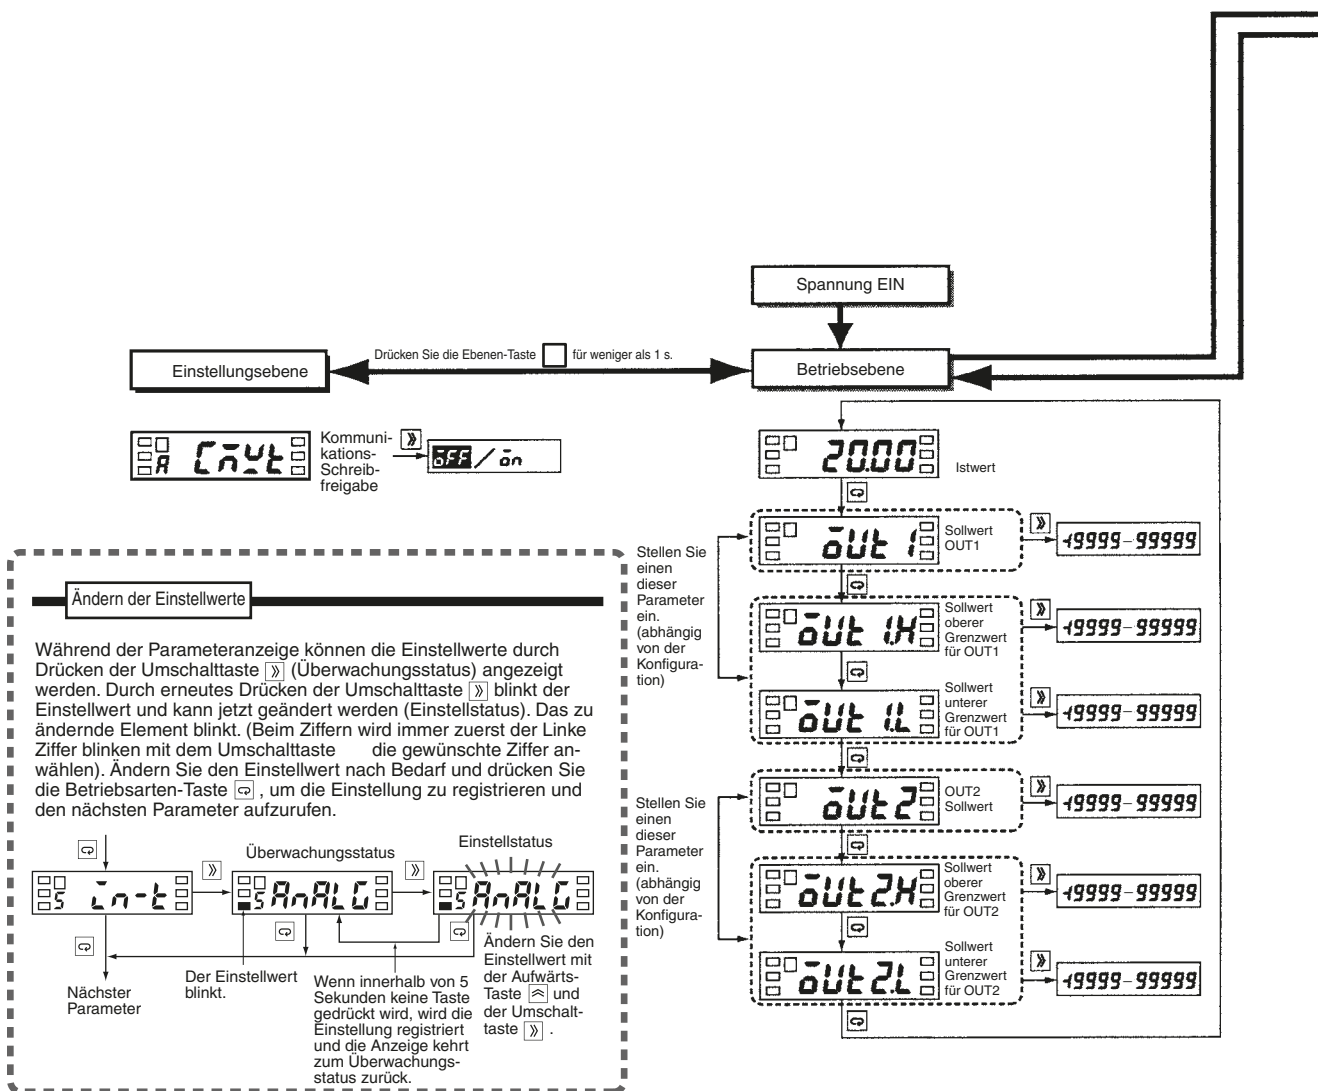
Spannung EIN

Einstellungsebene

Drücken Sie die Ebenen-Taste für weniger als 1 s.

Betriebsebene

A CMWT

Kommunikations-Schreibfreigabe

OFF / on

20.00

Istwert

oUt 1

Sollwert OUT1

-19999 - 99999

Stellen Sie einen dieser Parameter ein. (abhängig von der Konfiguration)

oUt 1.H

Sollwert oberer Grenzwert für OUT1

-19999 - 99999

oUt 1.L

Sollwert unterer Grenzwert für OUT1

-19999 - 99999

oUt 2

OUT2 Sollwert

-19999 - 99999

Stellen Sie einen dieser Parameter ein. (abhängig von der Konfiguration)

oUt 2.H

Sollwert oberer Grenzwert für OUT2

-19999 - 99999

oUt 2.L

Sollwert unterer Grenzwert für OUT2

-19999 - 99999

Ändern der Einstellwerte

Während der Parameteranzeige können die Einstellwerte durch Drücken der Umschalttaste (Überwachungsstatus) angezeigt werden. Durch erneutes Drücken der Umschalttaste blinkt der Einstellwert und kann jetzt geändert werden (Einstellstatus). Das zu ändernde Element blinkt. (Beim Ziffern wird immer zuerst der Linke Ziffer blinken mit dem Umschalttaste die gewünschte Ziffer anwählen). Ändern Sie den Einstellwert nach Bedarf und drücken Sie die Betriebsarten-Taste , um die Einstellung zu registrieren und den nächsten Parameter aufzurufen.

Überwachungsstatus

Einstellstatus

S In-t

S AnALG

S AnALG

Nächster Parameter

Der Einstellwert blinkt.

Wenn innerhalb von 5 Sekunden keine Taste gedrückt wird, wird die Einstellung registriert und die Anzeige kehrt zum Überwachungsstatus zurück.

Ändern Sie den Einstellwert mit der Aufwärts-Taste und der Umschalttaste .